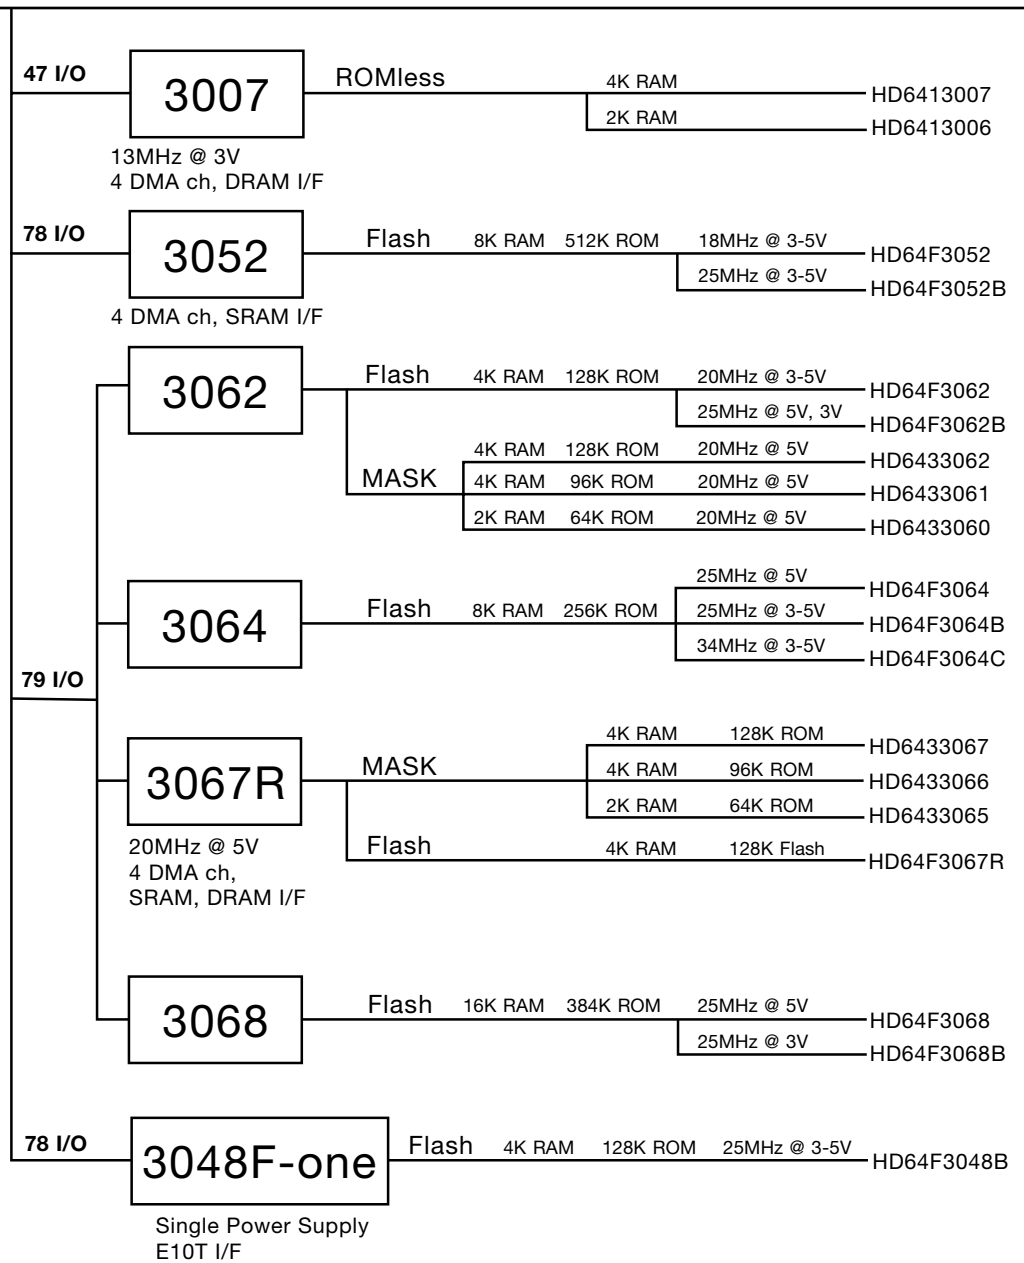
47 I/O
3007
ROMless
4K RAM
HD6413007
2K RAM
HD6413006
13MHz @ 3V
4 DMA ch, DRAM I/F

78 I/O
3052
Flash 8K RAM 512K ROM
18MHz @ 3-5V
HD64F3052
25MHz @ 3-5V
HD64F3052B
4 DMA ch, SRAM I/F

3062
Flash 4K RAM 128K ROM
20MHz @ 3-5V
HD64F3062
25MHz @ 5V, 3V
HD64F3062B
MASK
4K RAM 128K ROM 20MHz @ 5V
HD6433062
4K RAM 96K ROM 20MHz @ 5V
HD6433061
2K RAM 64K ROM 20MHz @ 5V
HD6433060

3064
Flash 8K RAM 256K ROM
25MHz @ 5V
HD64F3064
25MHz @ 3-5V
HD64F3064B
34MHz @ 3-5V
HD64F3064C

79 I/O

3067R
MASK
4K RAM 128K ROM
HD6433067
4K RAM 96K ROM
HD6433066
2K RAM 64K ROM
HD6433065
Flash 4K RAM 128K Flash
HD64F3067R
20MHz @ 5V
4 DMA ch,
SRAM, DRAM I/F

3068
Flash 16K RAM 384K ROM
25MHz @ 5V
HD64F3068
25MHz @ 3V
HD64F3068B

78 I/O
3048F-one
Flash 4K RAM 128K ROM 25MHz @ 3-5V
HD64F3048B
Single Power Supply
E10T I/F